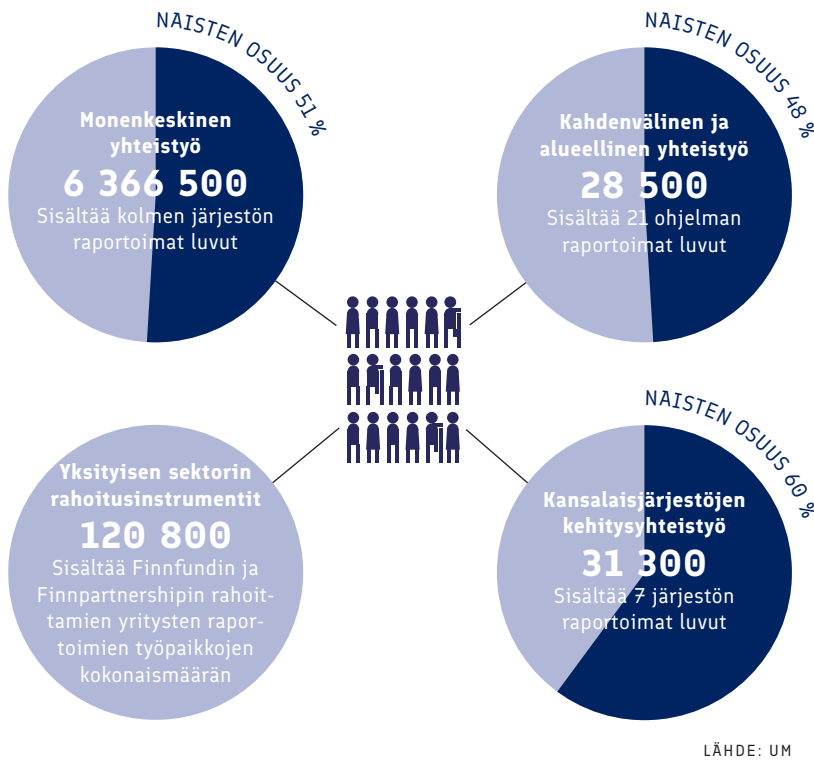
NAISTEN OSUUS 51 %

Monenkeskinen yhteistyö
6 366 500
Sisältää kolmen järjestön raportoimat luvut

NAISTEN OSUUS 48 %

Kahdenvälinen ja alueellinen yhteistyö
28 500
Sisältää 21 ohjelman raportoimat luvut

Yksityisen sektorin rahoitusinstrumentit
120 800
Sisältää Finnfundin ja Finnpartnershipin rahoittamien yritysten raportoimien työpaikkojen kokonaismäärän

NAISTEN OSUUS 60 %

Kansalaisjärjestöjen kehitysyhteistyö
31 300
Sisältää 7 järjestön raportoimat luvut

LÄHDE: UM